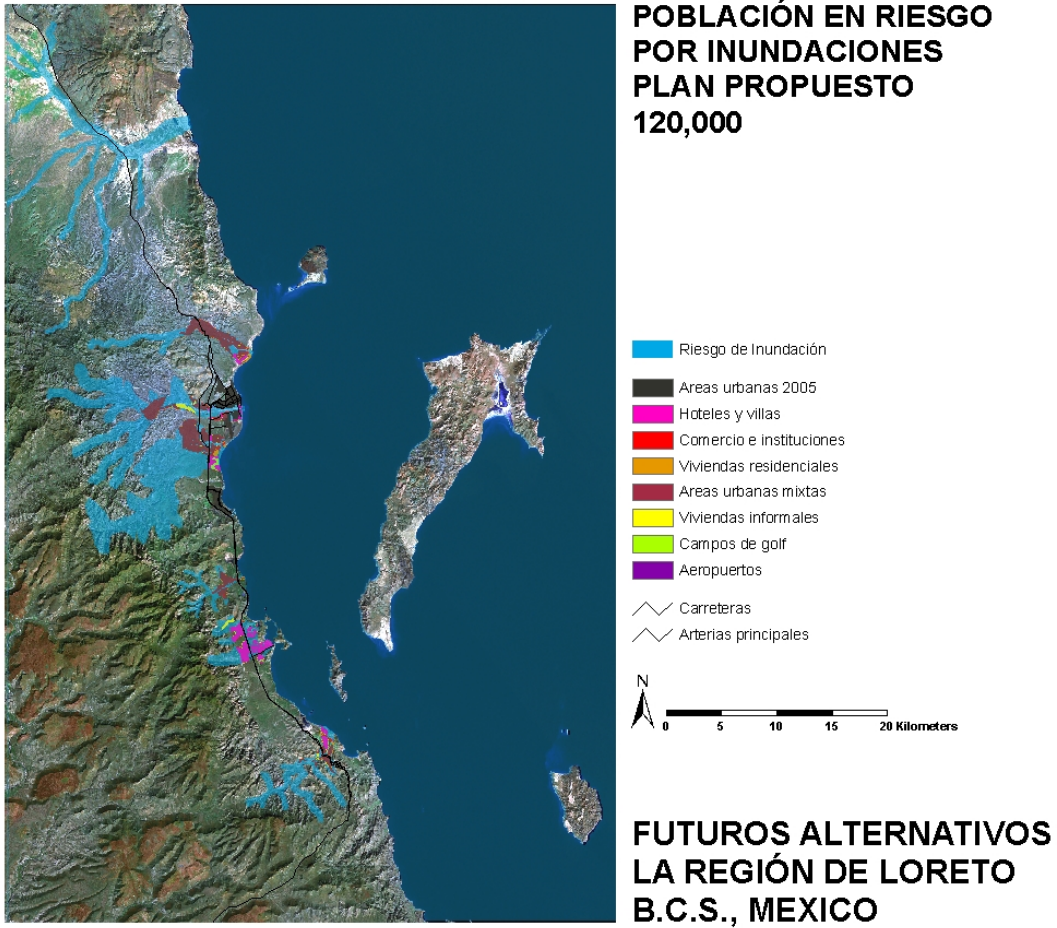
POBLACIÓN EN RIESGO POR INUNDACIONES PLAN PROPUESTO 120,000

Riesgo de Inundación
Areas urbanas 2005
Hoteles y villas
Comercio e instituciones
Viviendas residenciales
Areas urbanas mixtas
Viviendas informales
Campos de golf
Aeropuertos
Carreteras
Arterias principales

N
0 5 10 15 20 Kilometers

FUTUROS ALTERNATIVOS LA REGIÓN DE LORETO B.C.S., MEXICO